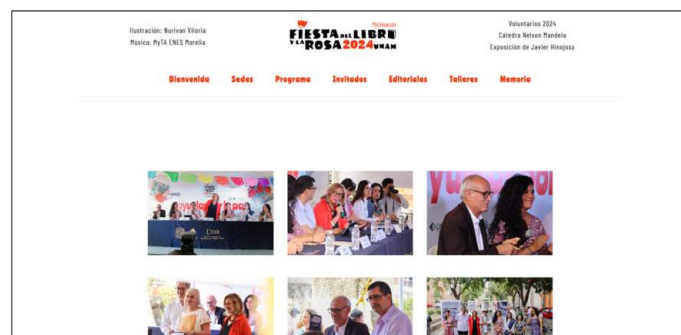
Ilustración: Nurivan Viloria
Música: MyTA ENES Morelia

Michoacán
FIESTA DEL LIBRO Y LA ROSA 2024 UNAM

Voluntarios 2024
Cátedra Nelson Mandela
Exposición de Javier Hinojosa

Bienvenida Sedes Programa Invitados Editoriales Talleres Memoria